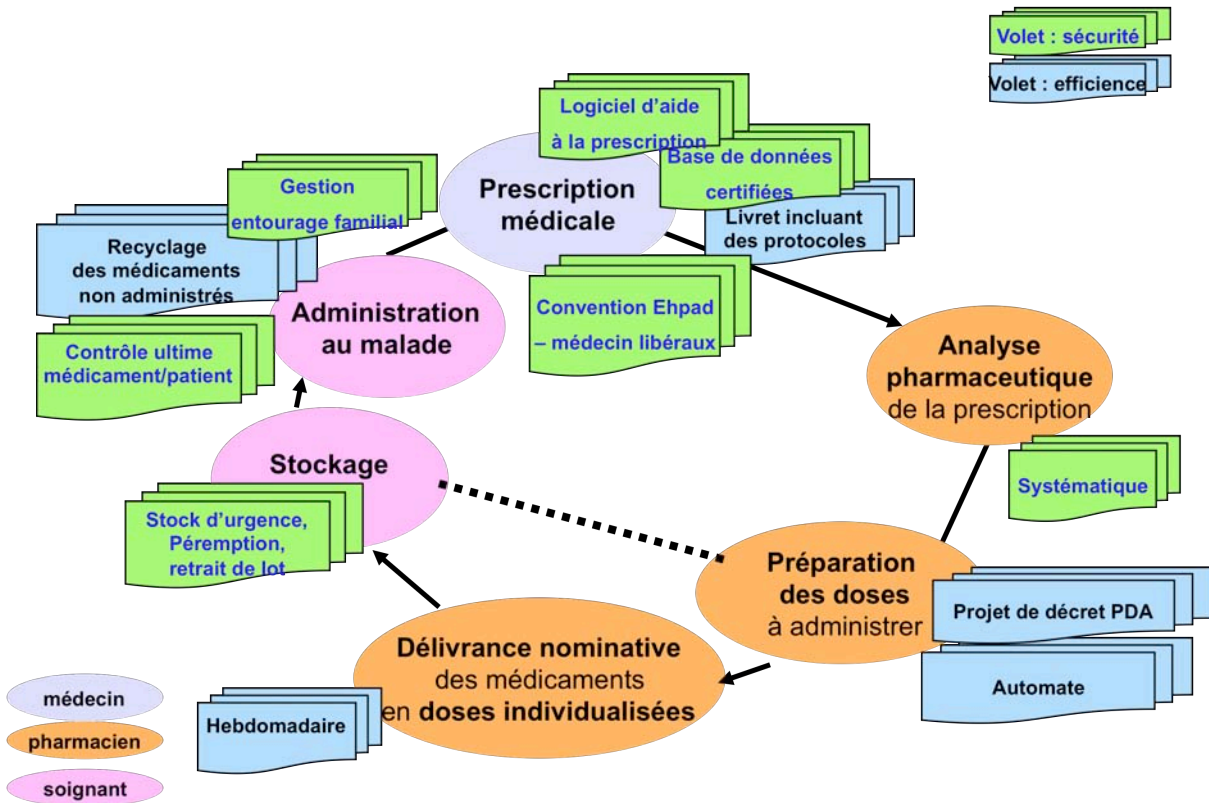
Volet : sécurité

Volet : efficience

Logiciel d'aide à la prescription

Base de données certifiées

Prescription médicale

Livret incluant des protocoles

Gestion entourage familial

Recyclage des médicaments non administrés

Administration au malade

Convention Ehpad – médecin libéraux

Contrôle ultime médicament/patient

Analyse pharmaceutique de la prescription

Systématique

Stockage

Stock d'urgence, Péremption, retrait de lot

Préparation des doses à administrer

Projet de décret PDA

Automate

Délivrance nominative des médicaments en doses individualisées

Hebdomadaire

médecin

pharmacien

soignant